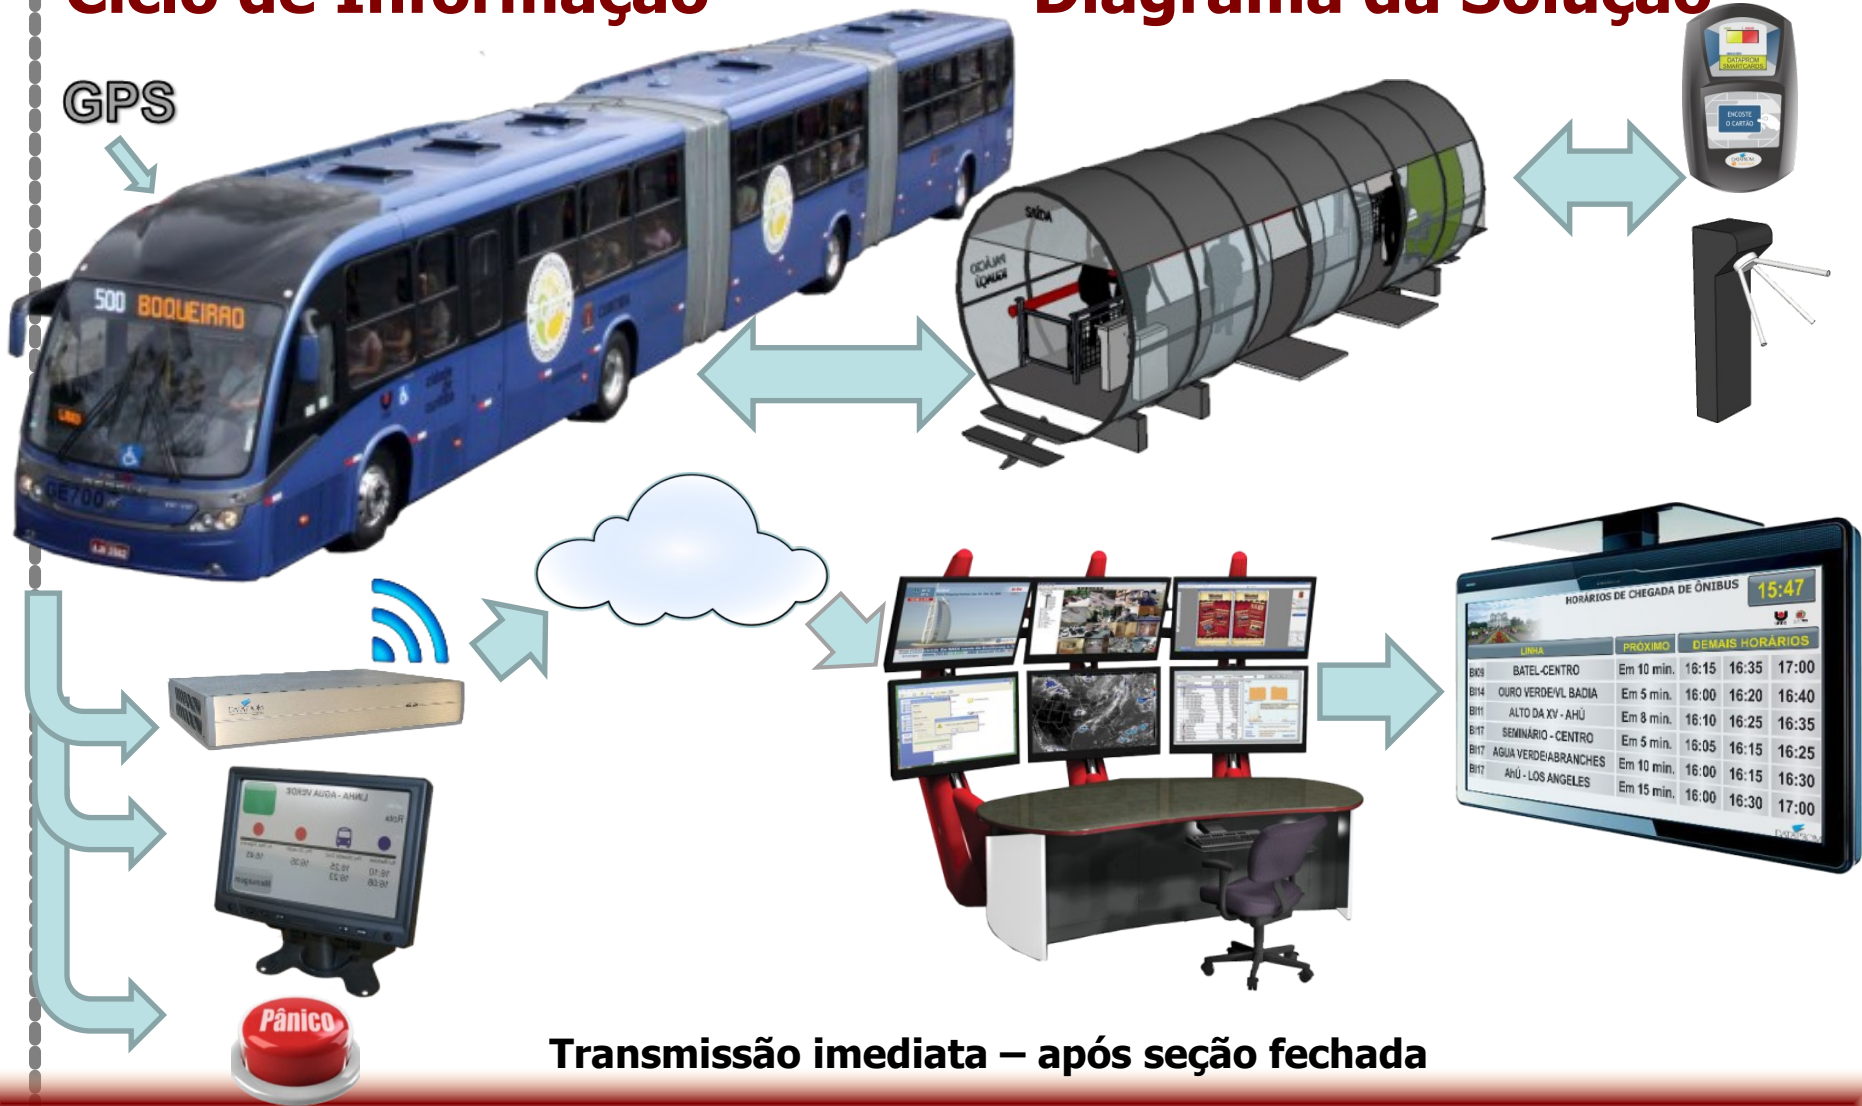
Ciclo de Informação

Diagrama da Solução

GPS

500 BOQUEIRÃO

HORÁRIOS DE CHEGADA DE ÔNIBUS 15:47

| LINHA | | PRÓXIMO | DEMAIS HORÁRIOS | | |
|---|---|---|---|---|---|
| BX09 | BATEL-CENTRO | Em 10 min. | 16:15 | 16:35 | 17:00 |
| BX14 | OURO VERDE-VL BADIA | Em 5 min. | 16:00 | 16:20 | 16:40 |
| BX11 | ALTO DA XV - AHÚ | Em 8 min. | 16:10 | 16:25 | 16:35 |
| BX17 | SEMINÁRIO - CENTRO | Em 5 min. | 16:05 | 16:15 | 16:25 |
| BX17 | AGUA VERDE/ABRANCHES | Em 10 min. | 16:00 | 16:15 | 16:30 |
| BX17 | AHÚ - LOS ANGELES | Em 15 min. | 16:00 | 16:30 | 17:00 |

Pânico

Transmissão imediata – após seção fechada